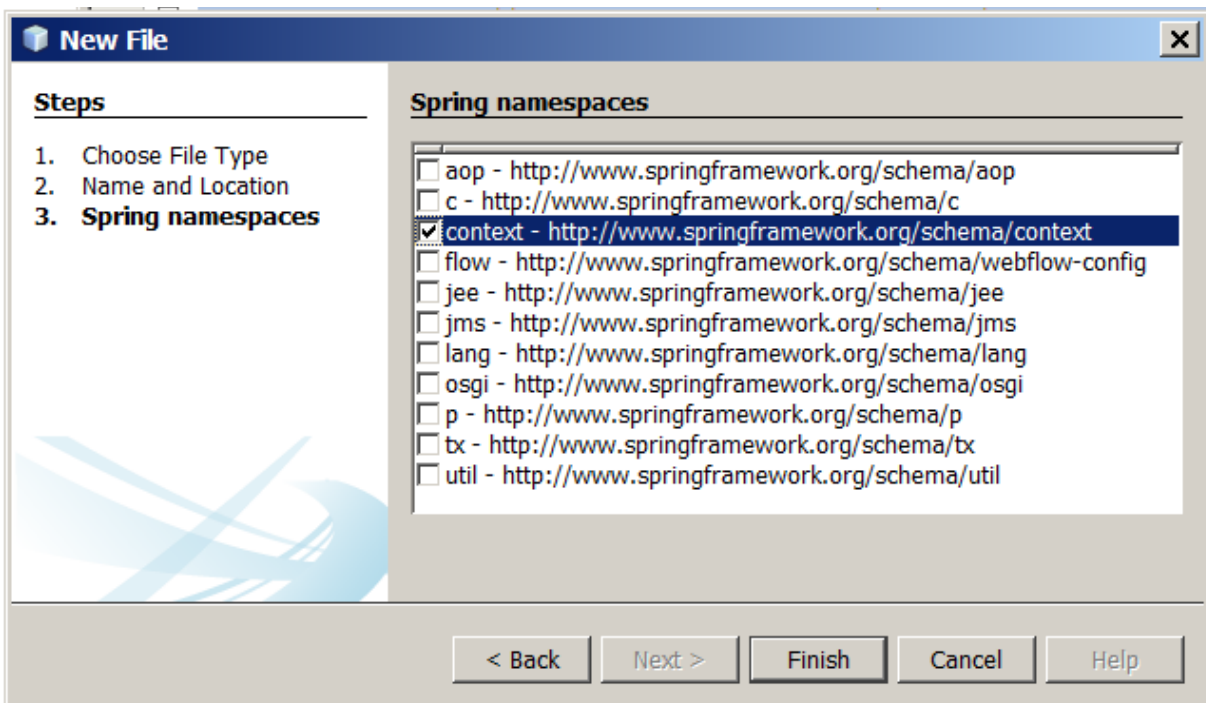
New File

Steps

1. Choose File Type
2. Name and Location
3. Spring namespaces

Spring namespaces

aop - http://www.springframework.org/schema/aop
c - http://www.springframework.org/schema/c
context - http://www.springframework.org/schema/context
flow - http://www.springframework.org/schema/webflow-config
jee - http://www.springframework.org/schema/jee
jms - http://www.springframework.org/schema/jms
lang - http://www.springframework.org/schema/lang
osgi - http://www.springframework.org/schema/osgi
p - http://www.springframework.org/schema/p
tx - http://www.springframework.org/schema/tx
util - http://www.springframework.org/schema/util

< Back | Next > | Finish | Cancel | Help